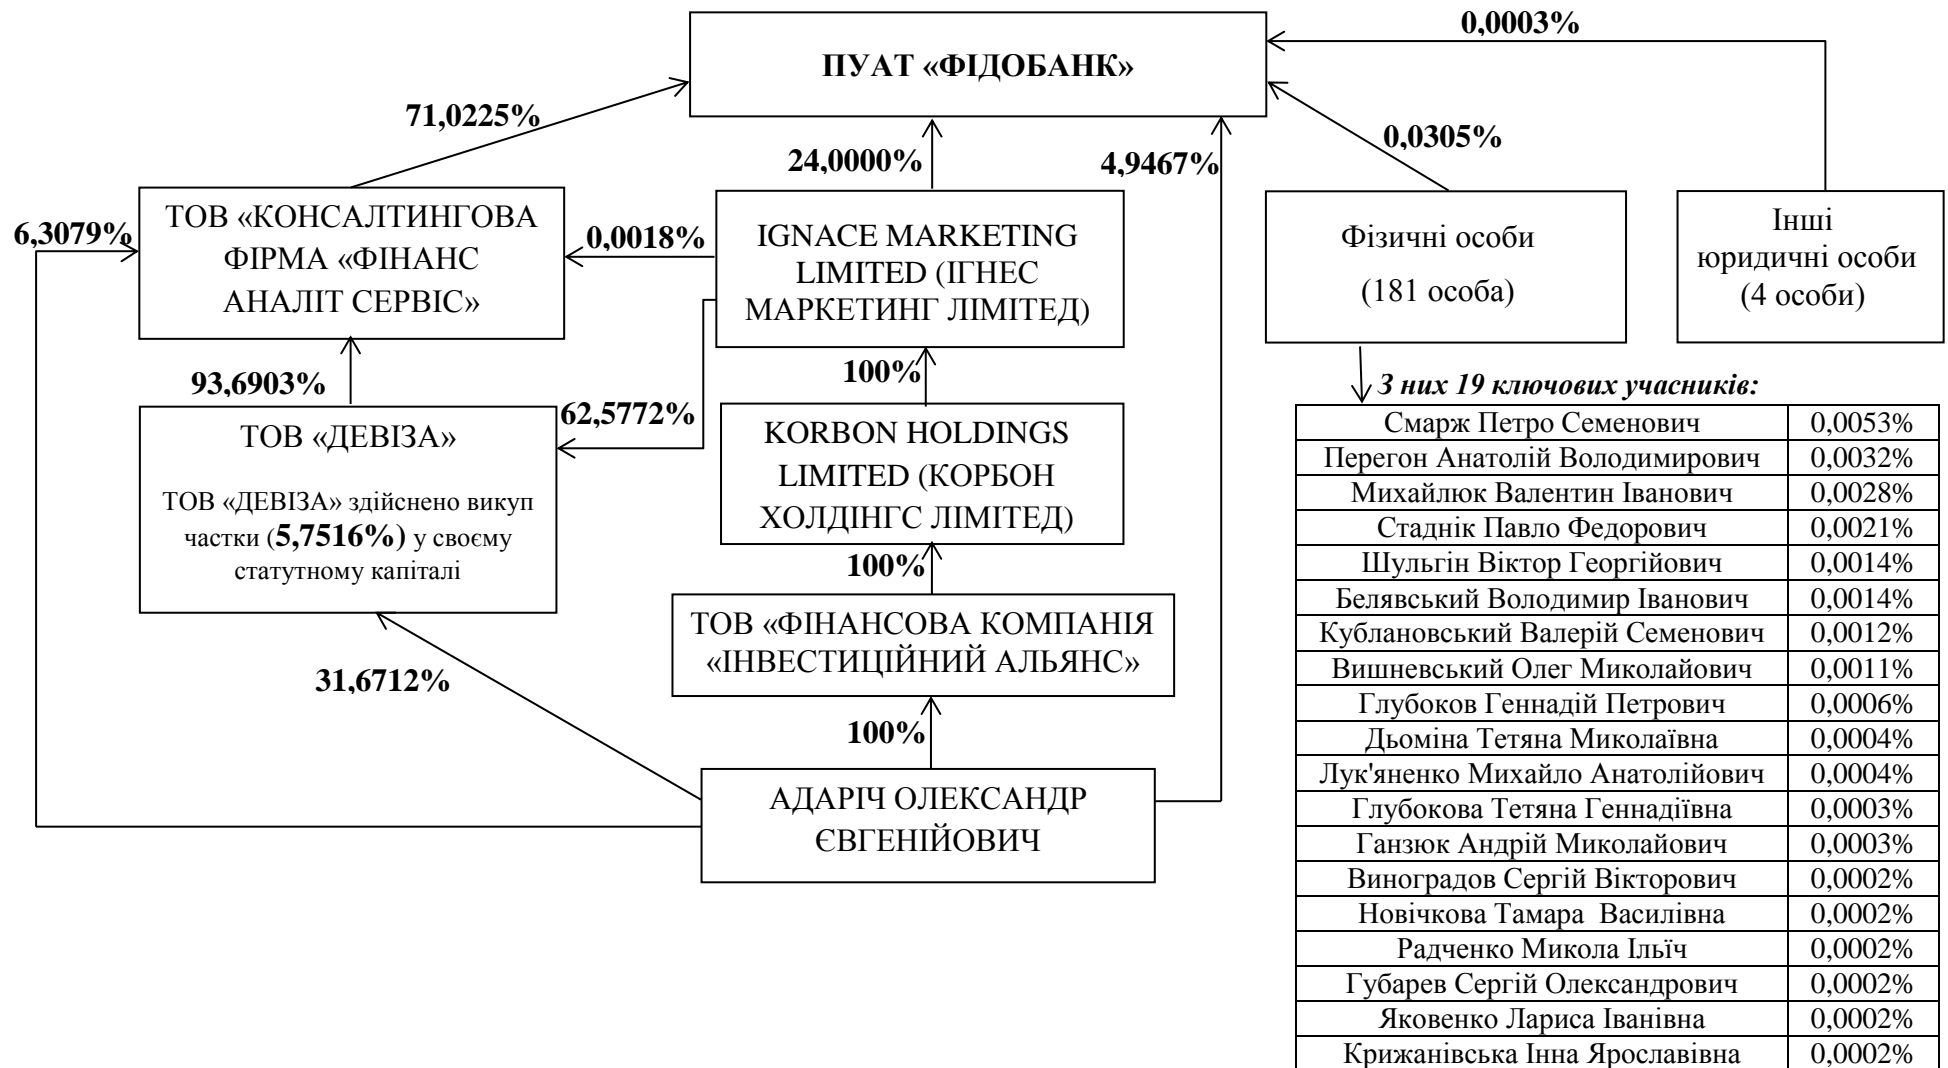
0,0003%

ПУАТ «ФІДОБАНК»

71,0225%

24,0000%

4,9467%

0,0305%

ТОВ «КОНСАЛТИНГОВА ФІРМА «ФІНАНС АНАЛІТ СЕРВІС»

6,3079%

0,0018%

IGNACE MARKETING LIMITED (ІГНЕС МАРКЕТИНГ ЛІМІТЕД)

Фізичні особи

(181 особа)

Інші юридичні особи (4 особи)

93,6903%

100%

62,5772%

ТОВ «ДЕВІЗА»

ТОВ «ДЕВІЗА» здійснено викуп частки (5,7516%) у своєму статутному капіталі

KORBON HOLDINGS LIMITED (КОРБОН ХОЛДІНГС ЛІМІТЕД)

100%

ТОВ «ФІНАНСОВА КОМПАНІЯ «ІНВЕСТИЦІЙНИЙ АЛЬЯНС»

31,6712%

100%

АДАРІЧ ОЛЕКСАНДР ЄВГЕНІЙОВИЧ

З них 19 ключових учасників:

| Смарж Петро Семенович | 0,0053% |
|---|---|
| Перегон Анатолій Володимирович | 0,0032% |
| Михайлюк Валентин Іванович | 0,0028% |
| Стаднік Павло Федорович | 0,0021% |
| Шульгін Віктор Георгійович | 0,0014% |
| Белявський Володимир Іванович | 0,0014% |
| Кублановський Валерій Семенович | 0,0012% |
| Вишневський Олег Миколайович | 0,0011% |
| Глубоков Геннадій Петрович | 0,0006% |
| Дьоміна Тетяна Миколаївна | 0,0004% |
| Лук'яненко Михайло Анатолійович | 0,0004% |
| Глубокова Тетяна Геннадіївна | 0,0003% |
| Ганзюк Андрій Миколайович | 0,0003% |
| Виноградов Сергій Вікторович | 0,0002% |
| Новічкова Тамара Василівна | 0,0002% |
| Радченко Микола Ільїч | 0,0002% |
| Губарев Сергій Олександрович | 0,0002% |
| Яковенко Лариса Іванівна | 0,0002% |
| Крижанівська Інна Ярославівна | 0,0002% |